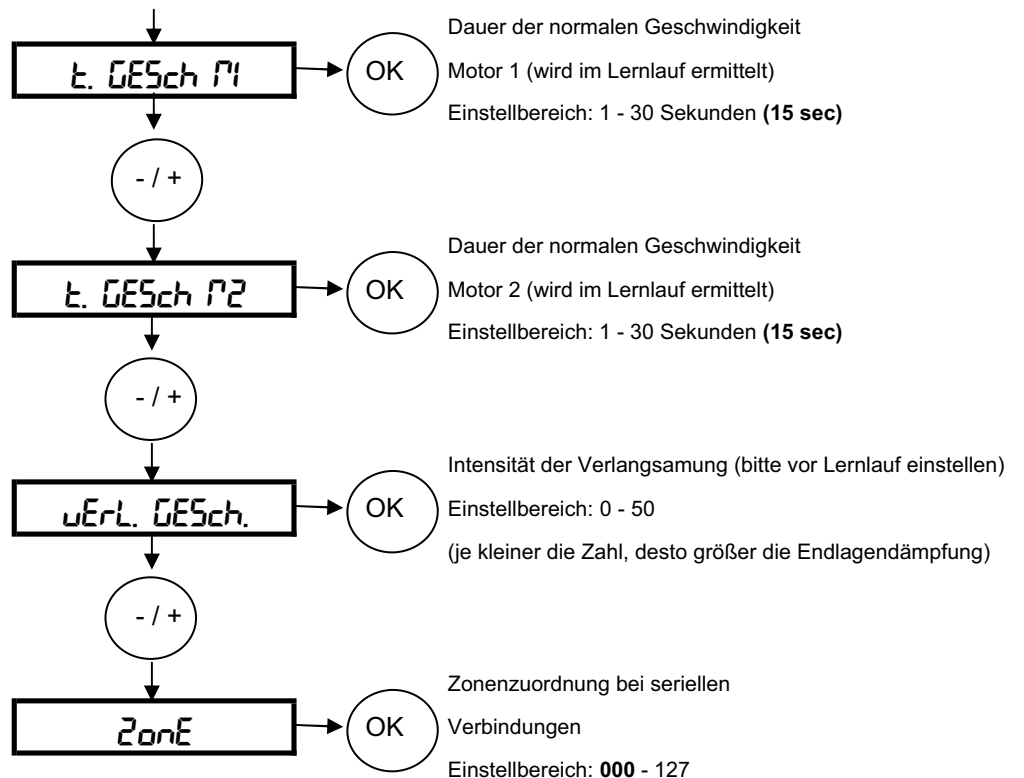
t. GESch M1

OK

Dauer der normalen Geschwindigkeit

Motor 1 (wird im Lernlauf ermittelt)

Einstellbereich: 1 - 30 Sekunden **(15 sec)**

- / +

t. GESch M2

OK

Dauer der normalen Geschwindigkeit

Motor 2 (wird im Lernlauf ermittelt)

Einstellbereich: 1 - 30 Sekunden **(15 sec)**

- / +

uErL. GESch.

OK

Intensität der Verlangsamung (bitte vor Lernlauf einstellen)

Einstellbereich: 0 - 50

(je kleiner die Zahl, desto größer die Endlagendämpfung)

- / +

ZonE

OK

Zonenzuordnung bei seriellen

Verbindungen

Einstellbereich: **000** - 127